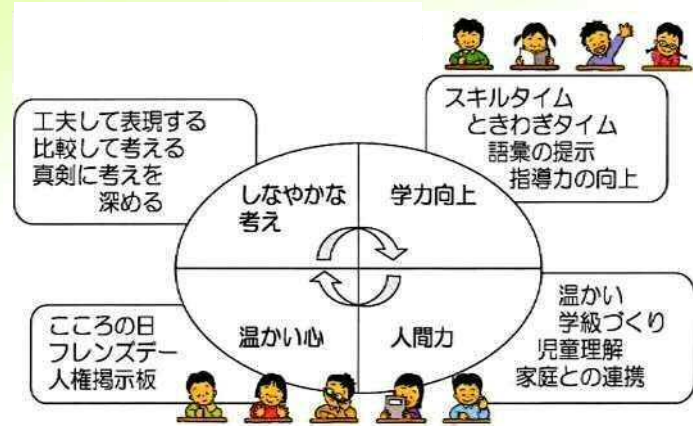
工夫して表現する
比較して考える
真剣に考えを深める

スキルタイム
ときわぎタイム
語彙の提示
指導力の向上

しなやかな考え

学力向上

温かい心

人間力

こころの日
フレンズデー
人権掲示板

温かい学級づくり
児童理解
家庭との連携